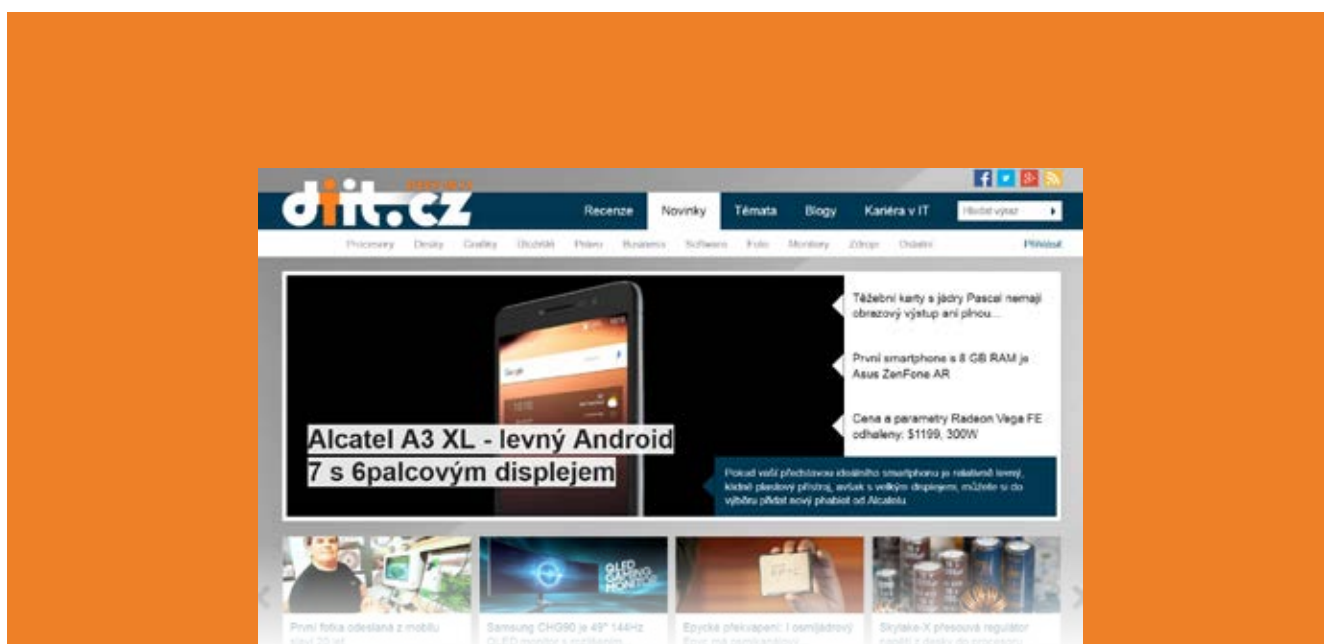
diit.cz

Recenze Novinky Témata Blogy Kariéra v IT

Hledat výraz

Procesory Desky Grafiky Úložiště Paměti Business Software Foto Monitory Zdroje Ostatní Přihlásit

Alcatel A3 XL - levný Android 7 s 6palcovým displejem

Těžební karty s jádry Pascal nemají obrazový výstup ani plnou...

První smartphone s 8 GB RAM je Asus ZenFone AR

Cena a parametry Radeon Vega FE odhaleny: $1199, 300W

Pokud vaší představou ideálního smartphonu je relativně levný, kdežto plastový přístroj, avšak s velkým displejem, můžete si do výběru přidat nový phablet od Alcatelu.

První fotka odeslaná z mobilu slaví 20 let

Samsung CHG90 je 49" 144Hz QLED monitor s prohnutým

Epycké překvapení: I osmijádrový

Skylake-X přesouvá regulátor napětí z desky do procesoru

QLED GAMING MONITOR